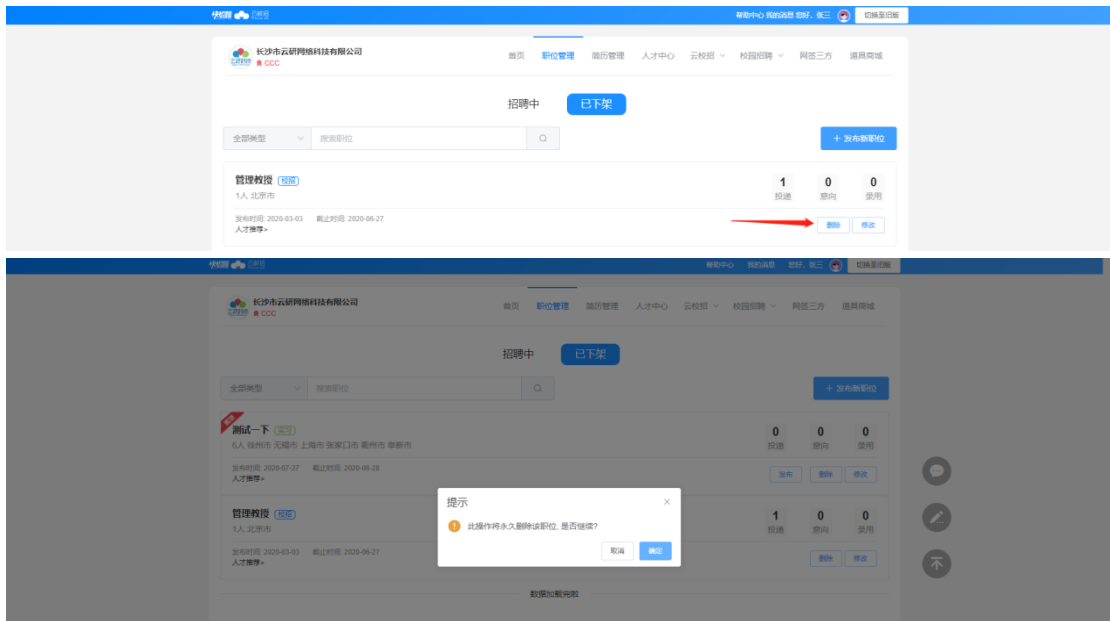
快招聘 云校招 帮助中心 我的消息 您好，张三 切换至旧版

长沙市云研网络科技有限公司
CCC

首页 职位管理 简历管理 人才中心 云校招 校园招聘 网签三方 道具商城

招聘中 已下架

全部类型 搜索职位

+ 发布新职位

管理教授 校招
1人 北京市
1 投递 0 意向 0 录用
发布时间: 2020-03-03 截止时间: 2020-06-27
人才推荐>
删除 修改

快招聘 云校招 帮助中心 我的消息 您好，张三 切换至旧版

长沙市云研网络科技有限公司
CCC

首页 职位管理 简历管理 人才中心 云校招 校园招聘 网签三方 道具商城

招聘中 已下架

全部类型 搜索职位

+ 发布新职位

测试一下 实习
6人 徐州市 无锡市 上海市 张家口市 衢州市 阜新市
0 投递 0 意向 0 录用
发布时间: 2020-07-27 截止时间: 2020-08-28
人才推荐>
发布 删除 修改

管理教授 校招
1人 北京市
1 投递 0 意向 0 录用
发布时间: 2020-03-03 截止时间: 2020-06-27
人才推荐>
删除 修改

提示
此操作将永久删除该职位, 是否继续?
取消 确定

数据加载完毕